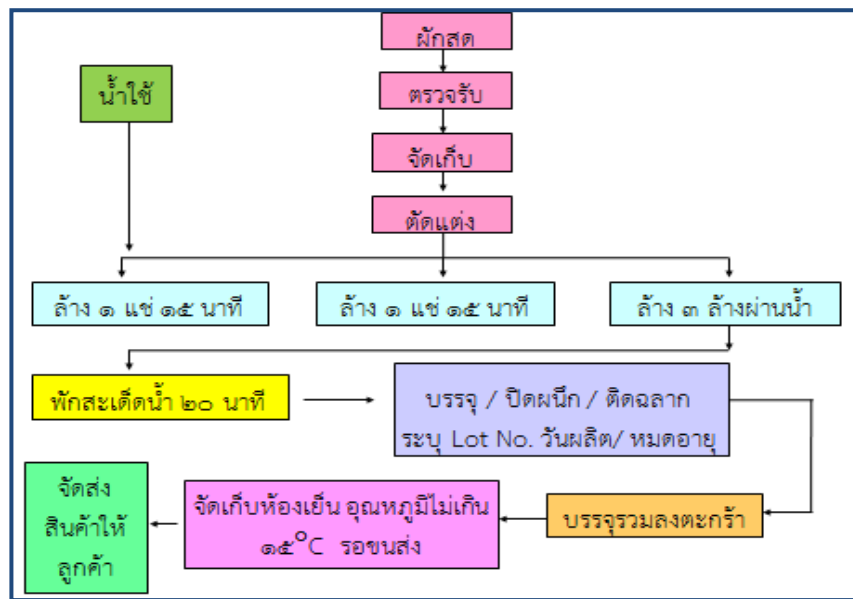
ผักสด

ตรวจรับ

จัดเก็บ

ตัดแต่ง

น้ำใช้

ล้าง ๑ แช่ ๑๕ นาที

ล้าง ๑ แช่ ๑๕ นาที

ล้าง ๓ ล้างผ่านน้ำ

พักสะเด็ดน้ำ ๒๐ นาที

บรรจุ / ปิดผนึก / ติดฉลาก ระบุ Lot No. วันผลิต/ หมดอายุ

บรรจุรวมลงตะกร้า

จัดเก็บห้องเย็น อุณหภูมิไม่เกิน ๑๕°C รอขนส่ง

จัดส่งสินค้าให้ลูกค้า